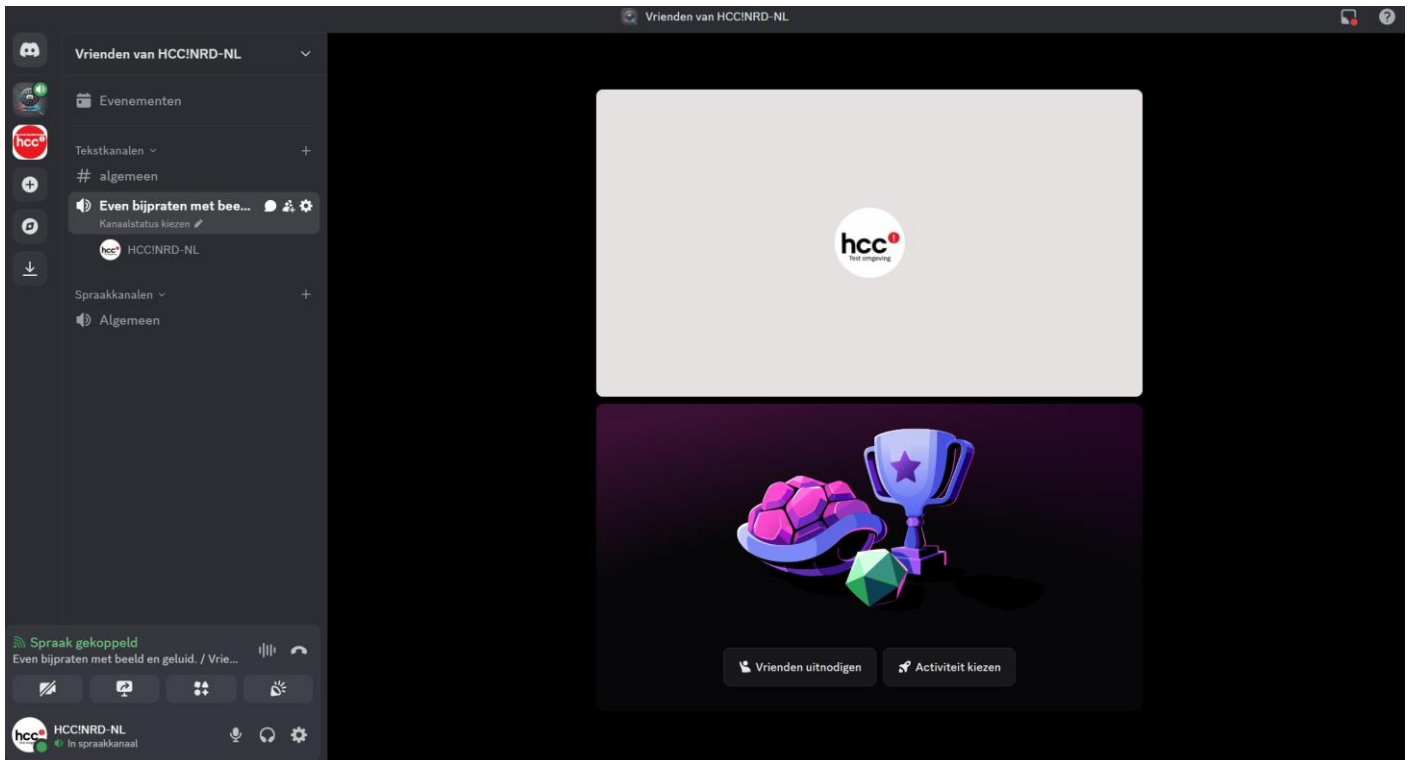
Vrienden van HCC!NRD-NL

Vrienden van HCC!NRD-NL

Evenementen

Tekstkanalen

# algemeen

Even bijpraten met bee...

Kanaalstatus kiezen

HCC!NRD-NL

Spraakkanalen

Algemeen

hcc

Test omgeving

Vrienden uitnodigen

Activiteit kiezen

Spraak gekoppeld

Even bijpraten met beeld en geluid. / Vrie...

HCC!NRD-NL

In spraakkanaal